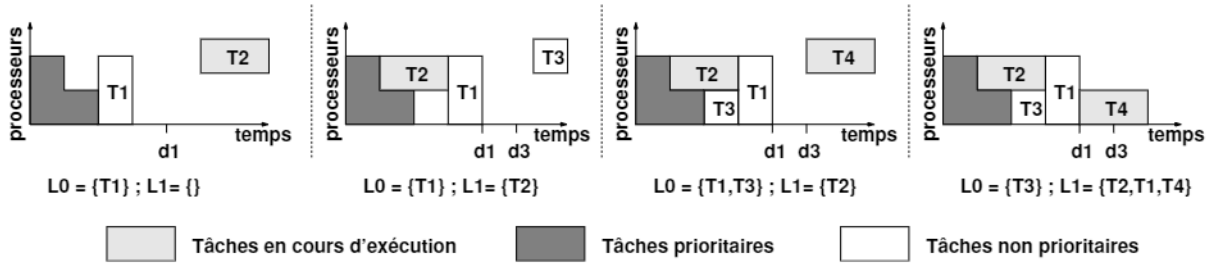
processeurs

T2

T1

d1

temps

L0 = {T1} ; L1= {}

processeurs

T3

T2

T1

d1 d3

temps

L0 = {T1} ; L1= {T2}

processeurs

T4

T2

T3

T1

d1 d3

temps

L0 = {T1,T3} ; L1= {T2}

processeurs

T2

T3

T1

T4

d1 d3

temps

L0 = {T3} ; L1= {T2,T1,T4}

Tâches en cours d'exécution

Tâches prioritaires

Tâches non prioritaires